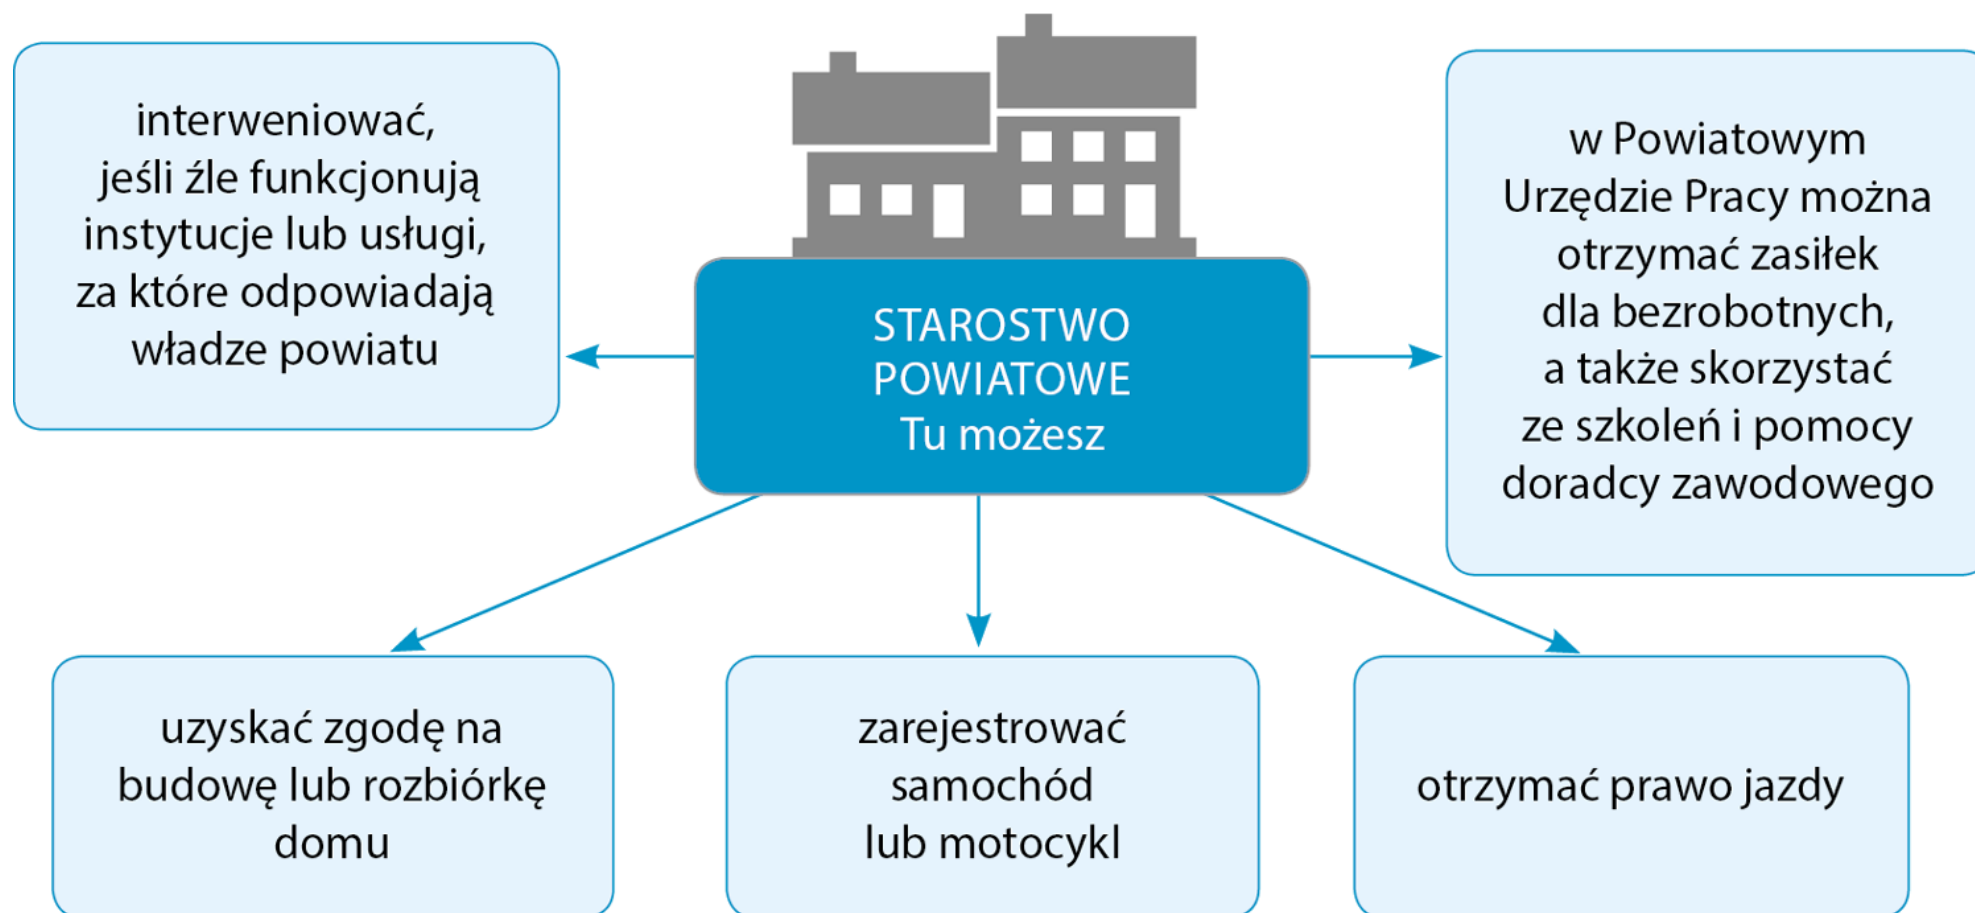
STAROSTWO
POWIATOWE
Tu możesz

interweniować, jeśli źle funkcjonują instytucje lub usługi, za które odpowiadają władze powiatu

w Powiatowym Urzędzie Pracy można otrzymać zasiłek dla bezrobotnych, a także skorzystać ze szkoleń i pomocy doradcy zawodowego

uzyskać zgodę na budowę lub rozbiórkę domu

zarejestrować samochód lub motocykl

otrzymać prawo jazdy